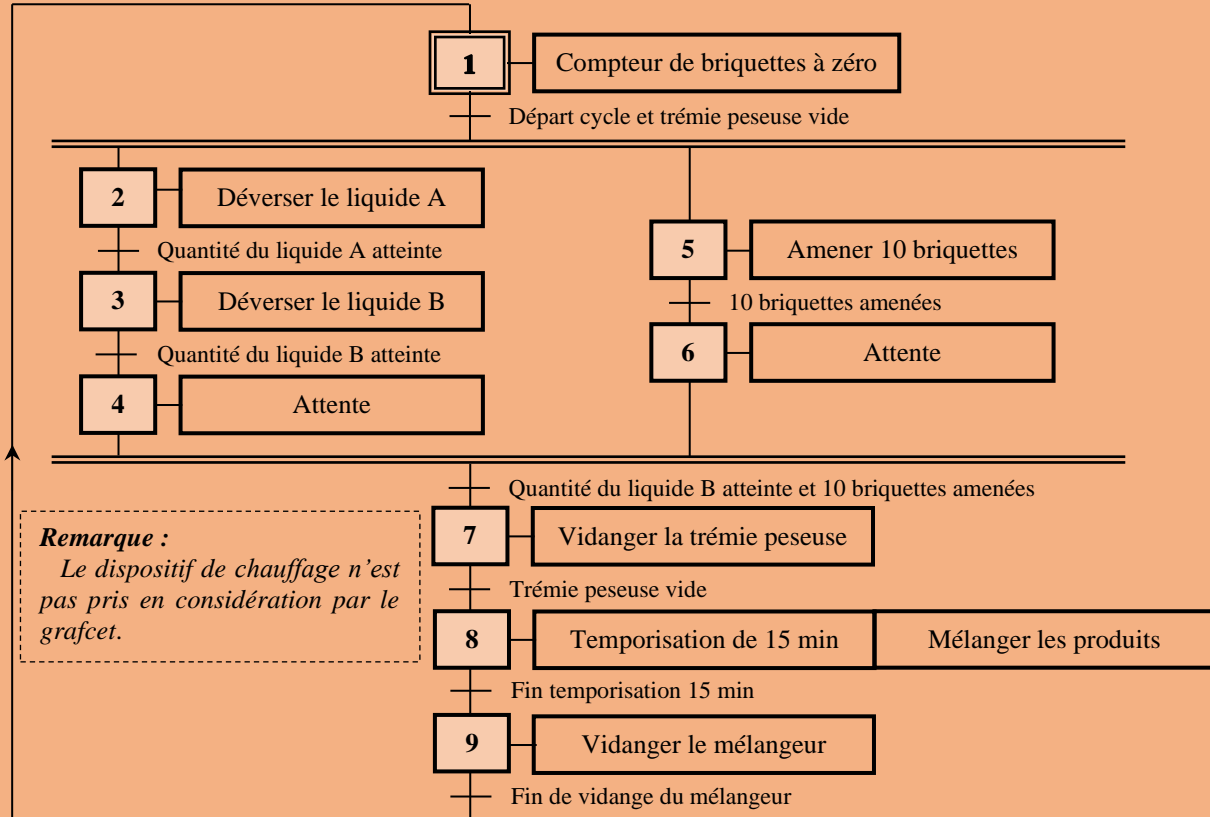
1 Compteur de briquettes à zéro

Départ cycle et trémie peseuse vide

2 Déverser le liquide A

Quantité du liquide A atteinte

3 Déverser le liquide B

Quantité du liquide B atteinte

4 Attente

5 Amener 10 briquettes

10 briquettes amenées

6 Attente

Quantité du liquide B atteinte et 10 briquettes amenées

*Remarque :*
*Le dispositif de chauffage n'est pas pris en considération par le grafcet.*

7 Vidanger la trémie peseuse

Trémie peseuse vide

8 Temporisation de 15 min | Mélanger les produits

Fin temporisation 15 min

9 Vidanger le mélangeur

Fin de vidange du mélangeur